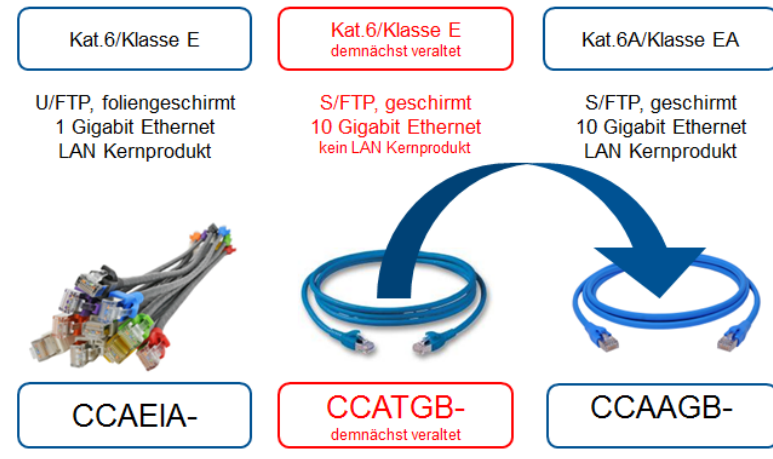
Kat.6/Klasse E

U/FTP, foliengeschirmt
1 Gigabit Ethernet
LAN Kernprodukt

Kat.6/Klasse E
demnächst veraltet

S/FTP, geschirmt
10 Gigabit Ethernet
kein LAN Kernprodukt

Kat.6A/Klasse EA

S/FTP, geschirmt
10 Gigabit Ethernet
LAN Kernprodukt

CCAEIA-

CCATGB-
demnächst veraltet

CCAAGB-